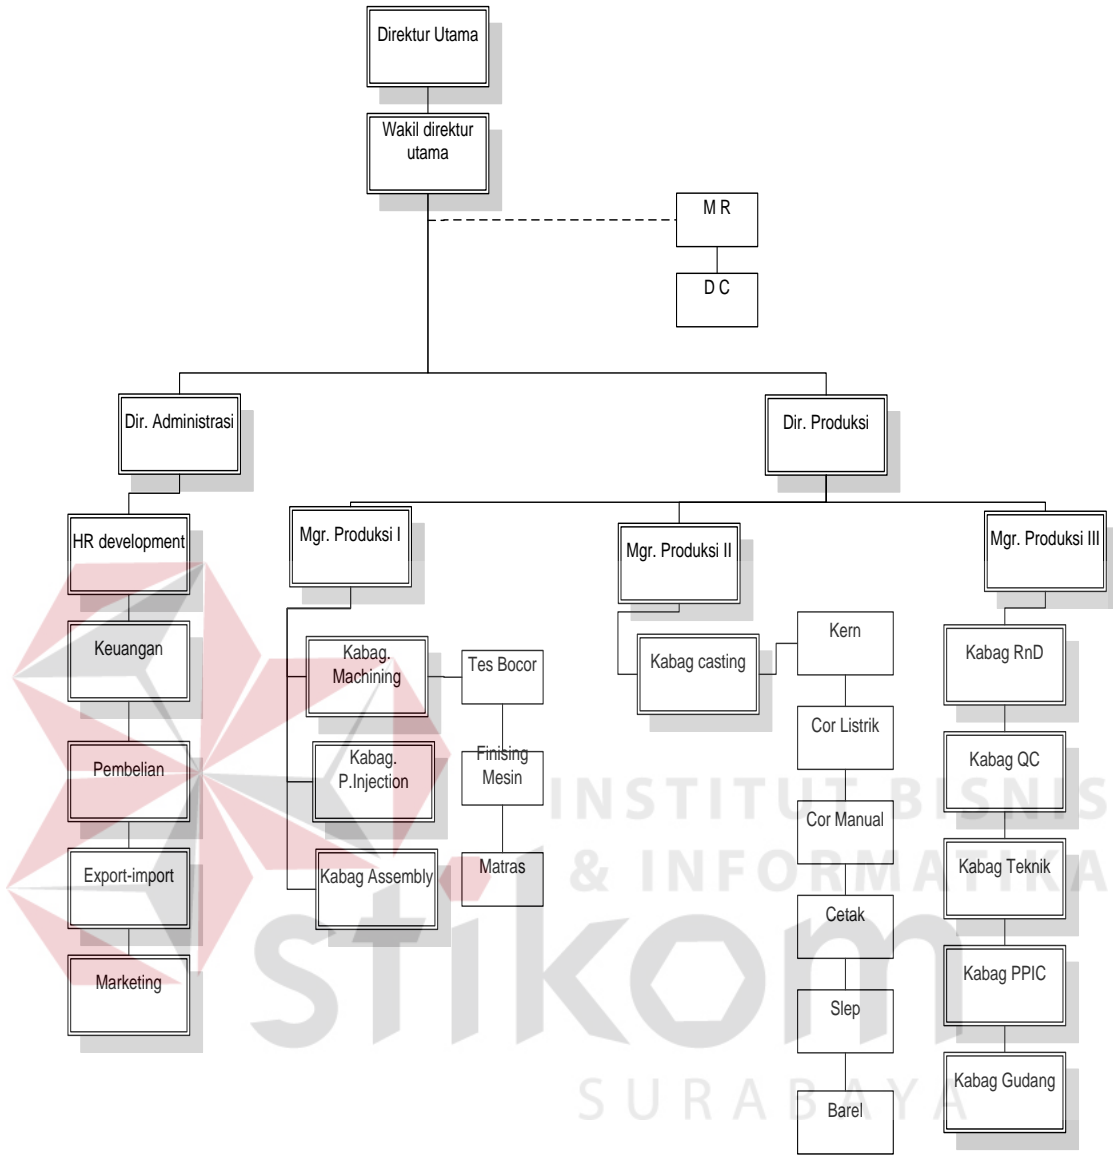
Direktur Utama

Wakil direktur utama

M R

D C

Dir. Administrasi

Dir. Produksi

HR development

Keuangan

Pembelian

Export-import

Marketing

Mgr. Produksi I

Kabag. Machining

Kabag. P.Injection

Kabag Assembly

Tes Bocor

Finising Mesin

Matras

Mgr. Produksi II

Kabag casting

Kern

Cor Listrik

Cor Manual

Cetak

Slep

Barel

Mgr. Produksi III

Kabag RnD

Kabag QC

Kabag Teknik

Kabag PPIC

Kabag Gudang

INSTITUT BISNIS & INFORMATIKA

stikom

SURABAYA